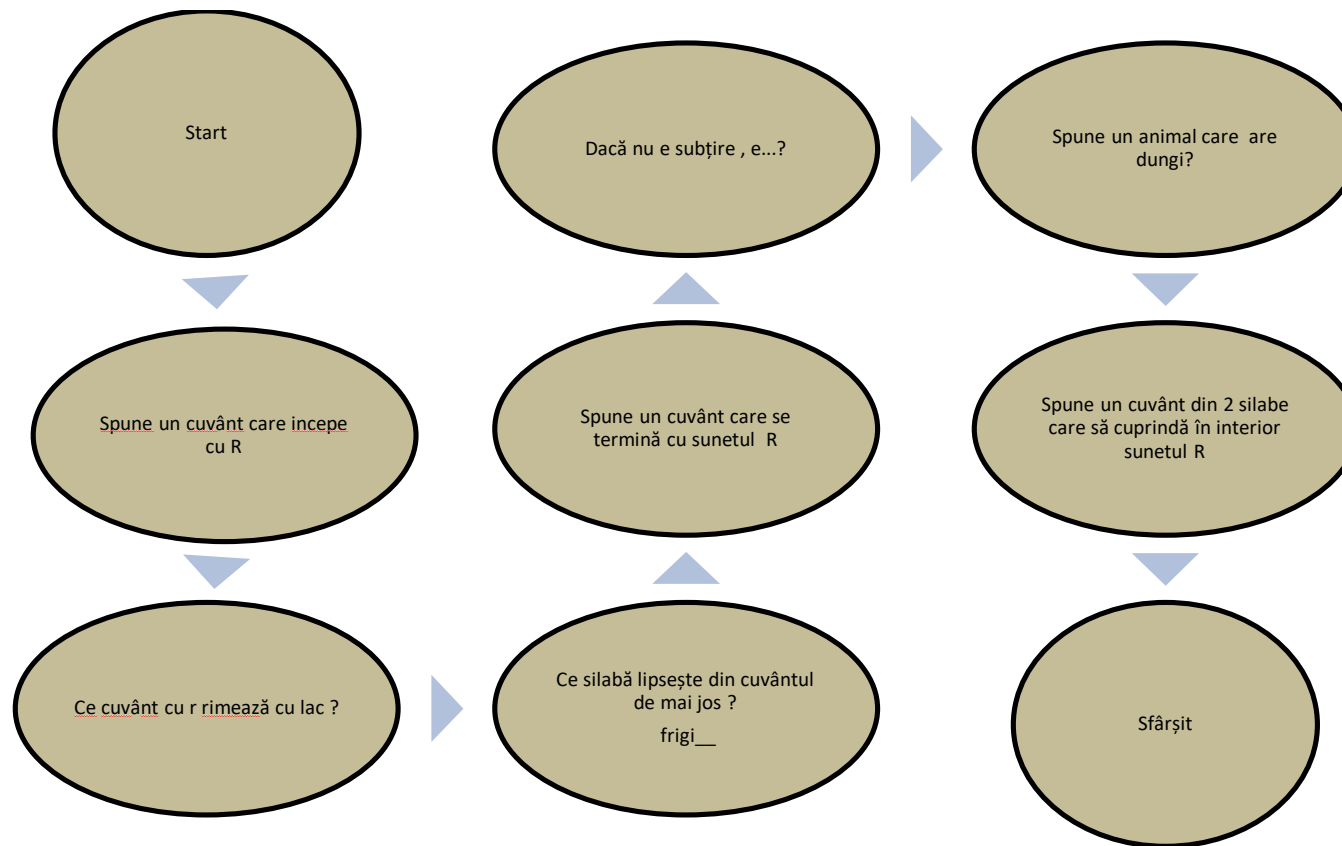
Start

Spune un cuvânt care incepe cu R

Ce cuvânt cu r rimează cu lac ?

Ce silabă lipsește din cuvântul de mai jos ?

frigi__

Spune un cuvânt care se termină cu sunetul R

Dacă nu e subțire , e...?

Spune un animal care are dungi?

Spune un cuvânt din 2 silabe care să cuprindă în interior sunetul R

Sfârșit